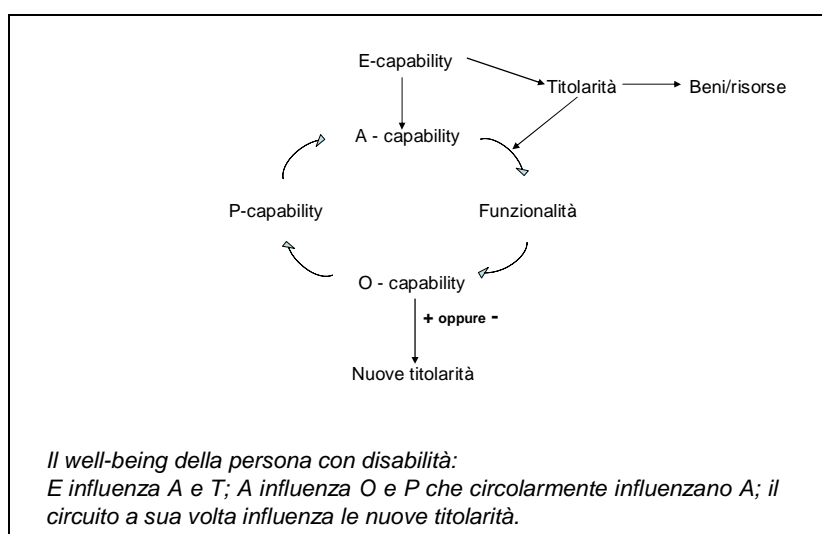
E-capability

Titolarità

Beni/risorse

A - capability

P-capability

Funzionalità

O - capability

+ oppure -

Nuove titolarità

*Il well-being della persona con disabilità:*
*E influenza A e T; A influenza O e P che circolarmente influenzano A; il circuito a sua volta influenza le nuove titolarità.*